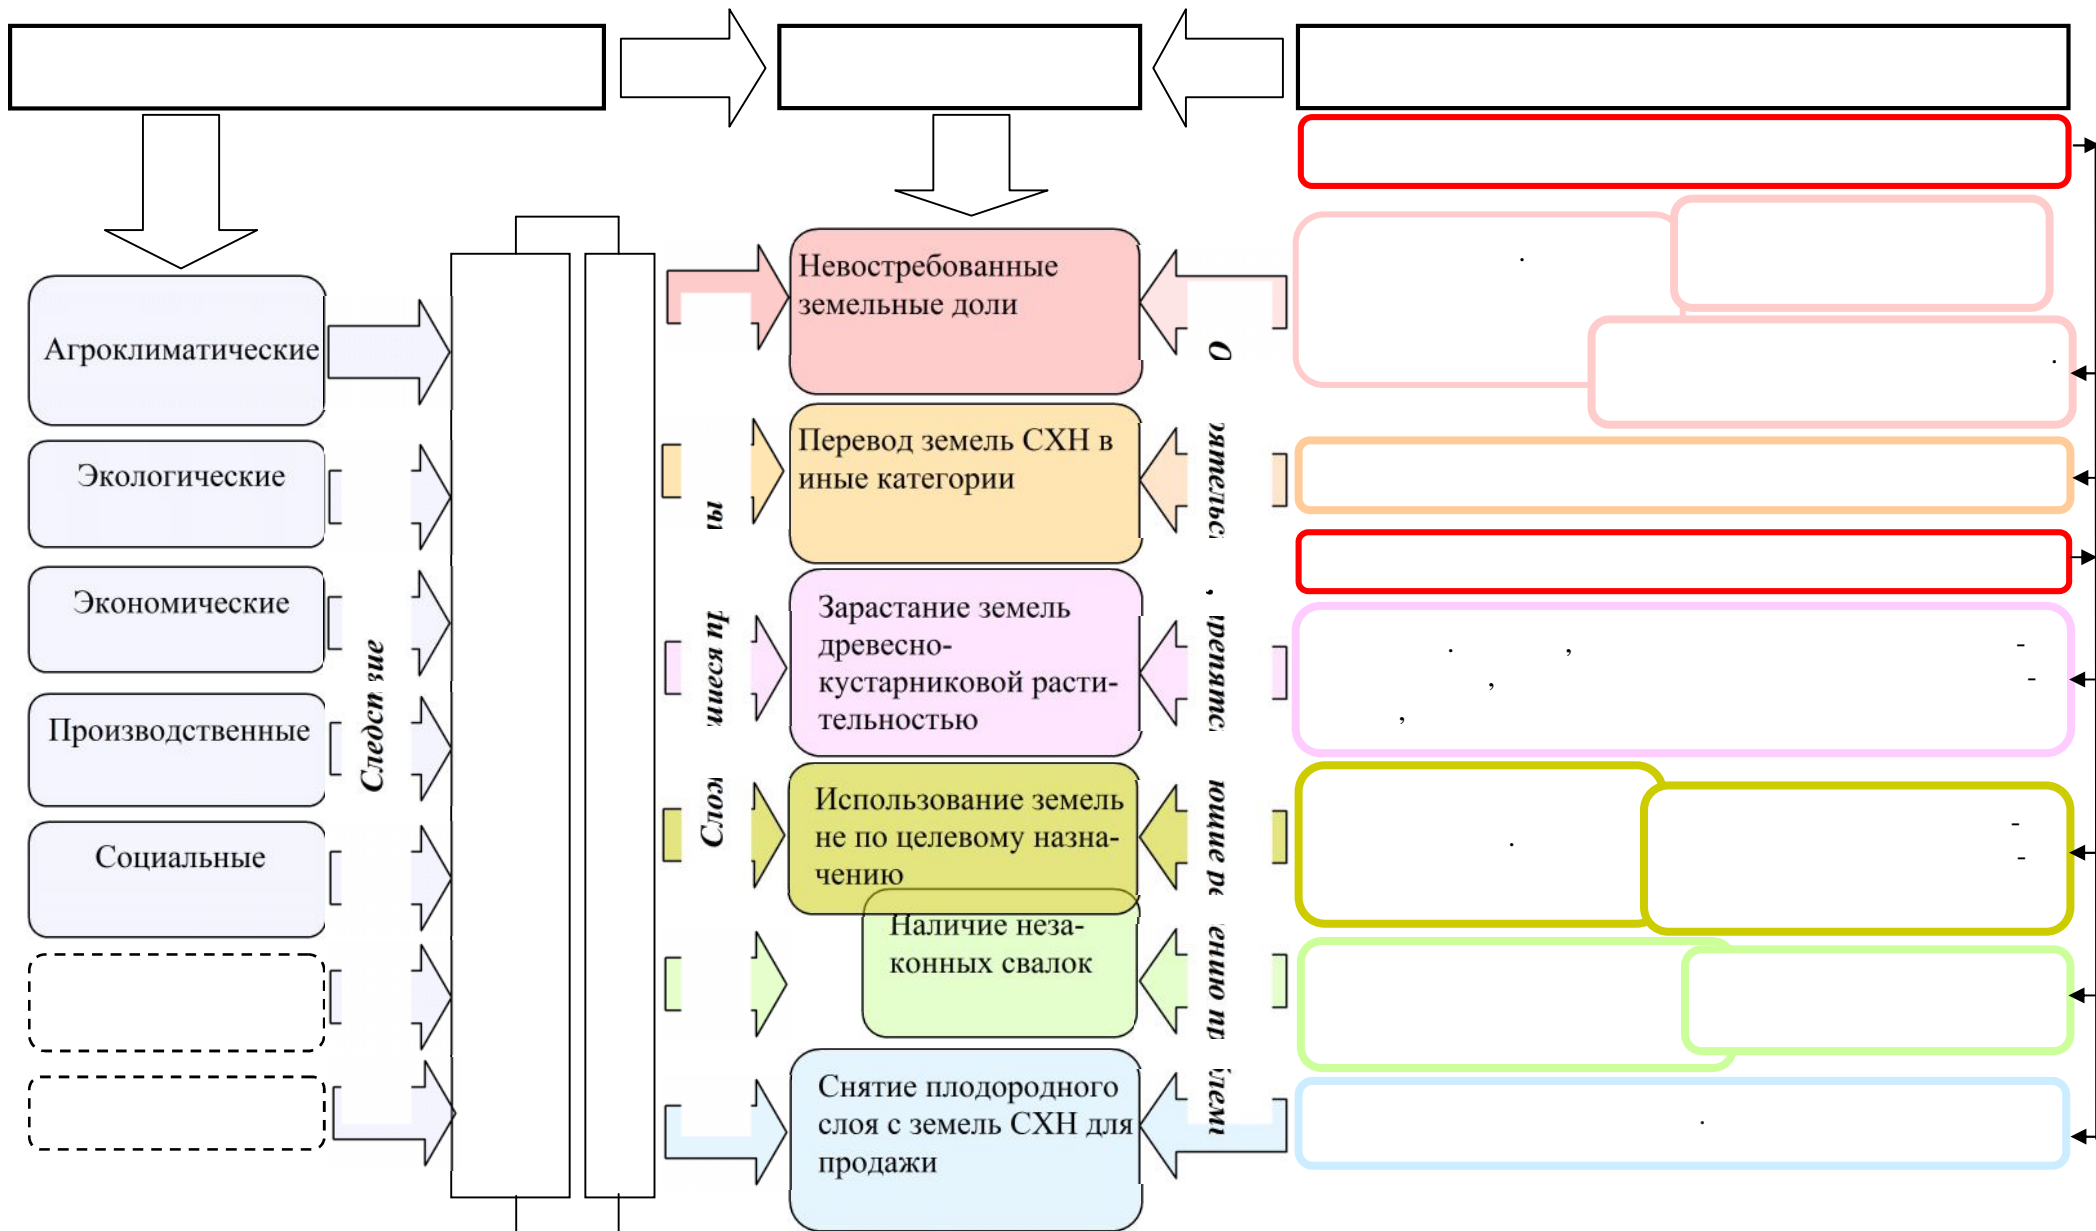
Агроклиматические

Экологические

Экономические

Производственные

Социальные

Следсп зие

ы

шиеся п

Слож

Невостребованные земельные доли

Перевод земель СХН в иные категории

Зарастание земель древесно-кустарниковой растительностью

Использование земель не по целевому назначению

Наличие незаконных свалок

Снятие плодородного слоя с земель СХН для продажи

О

ятельс

,

ренятс

ющие р

енно п

іем